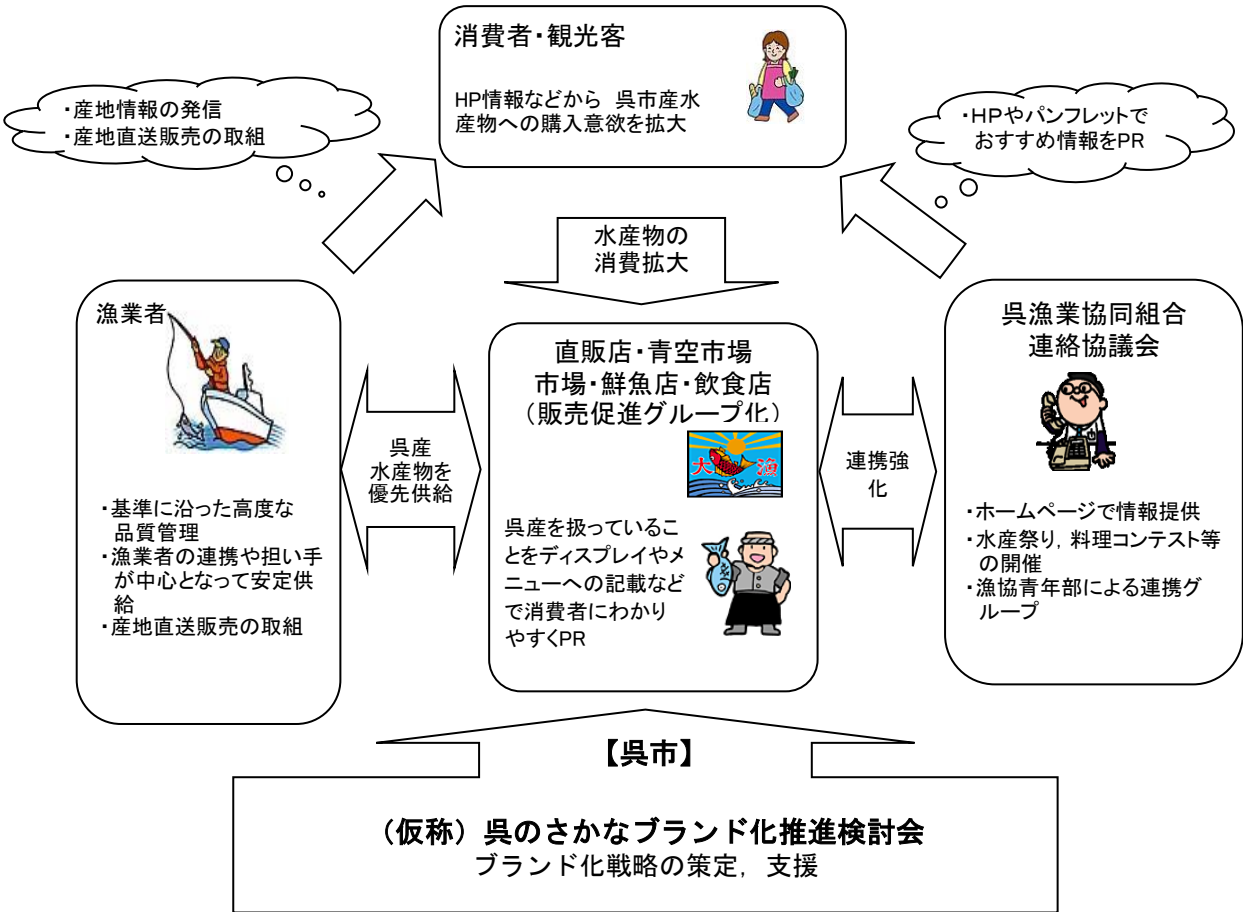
・産地情報の発信
・産地直送販売の取組

消費者・観光客

HP情報などから 呉市産水産物への購入意欲を拡大

・HPやパンフレットでおすすめ情報をPR

水産物の消費拡大

漁業者

・基準に沿った高度な品質管理
・漁業者の連携や担い手が中心となって安定供給
・産地直送販売の取組

呉産水産物を優先供給

直販店・青空市場
市場・鮮魚店・飲食店
（販売促進グループ化）

大漁

呉産を扱っていることをディスプレイやメニューへの記載などで消費者にわかりやすくPR

連携強化

呉漁業協同組合連絡協議会

・ホームページで情報提供
・水産祭り，料理コンテスト等の開催
・漁協青年部による連携グループ

【呉市】

（仮称）呉のさかなブランド化推進検討会
ブランド化戦略の策定，支援